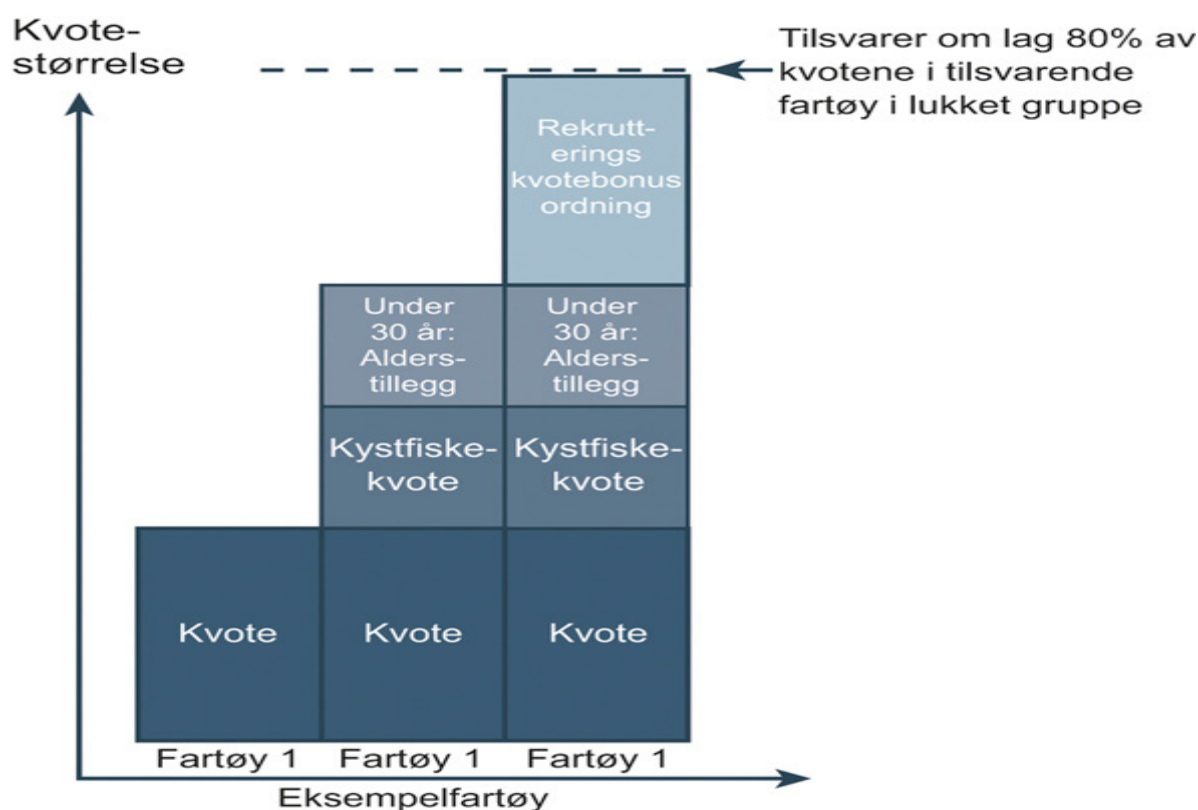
Kvotestørrelse

Tilsvarer om lag 80% av kvotene i tilsvarende fartøy i lukket gruppe

Rekrutterings kvotebonus ordning

Under 30 år: Alderstillegg

Under 30 år: Alderstillegg

Kystfiskekvote

Kystfiskekvote

Kvote

Kvote

Kvote

Fartøy 1

Fartøy 1

Fartøy 1

Eksempelfartøy